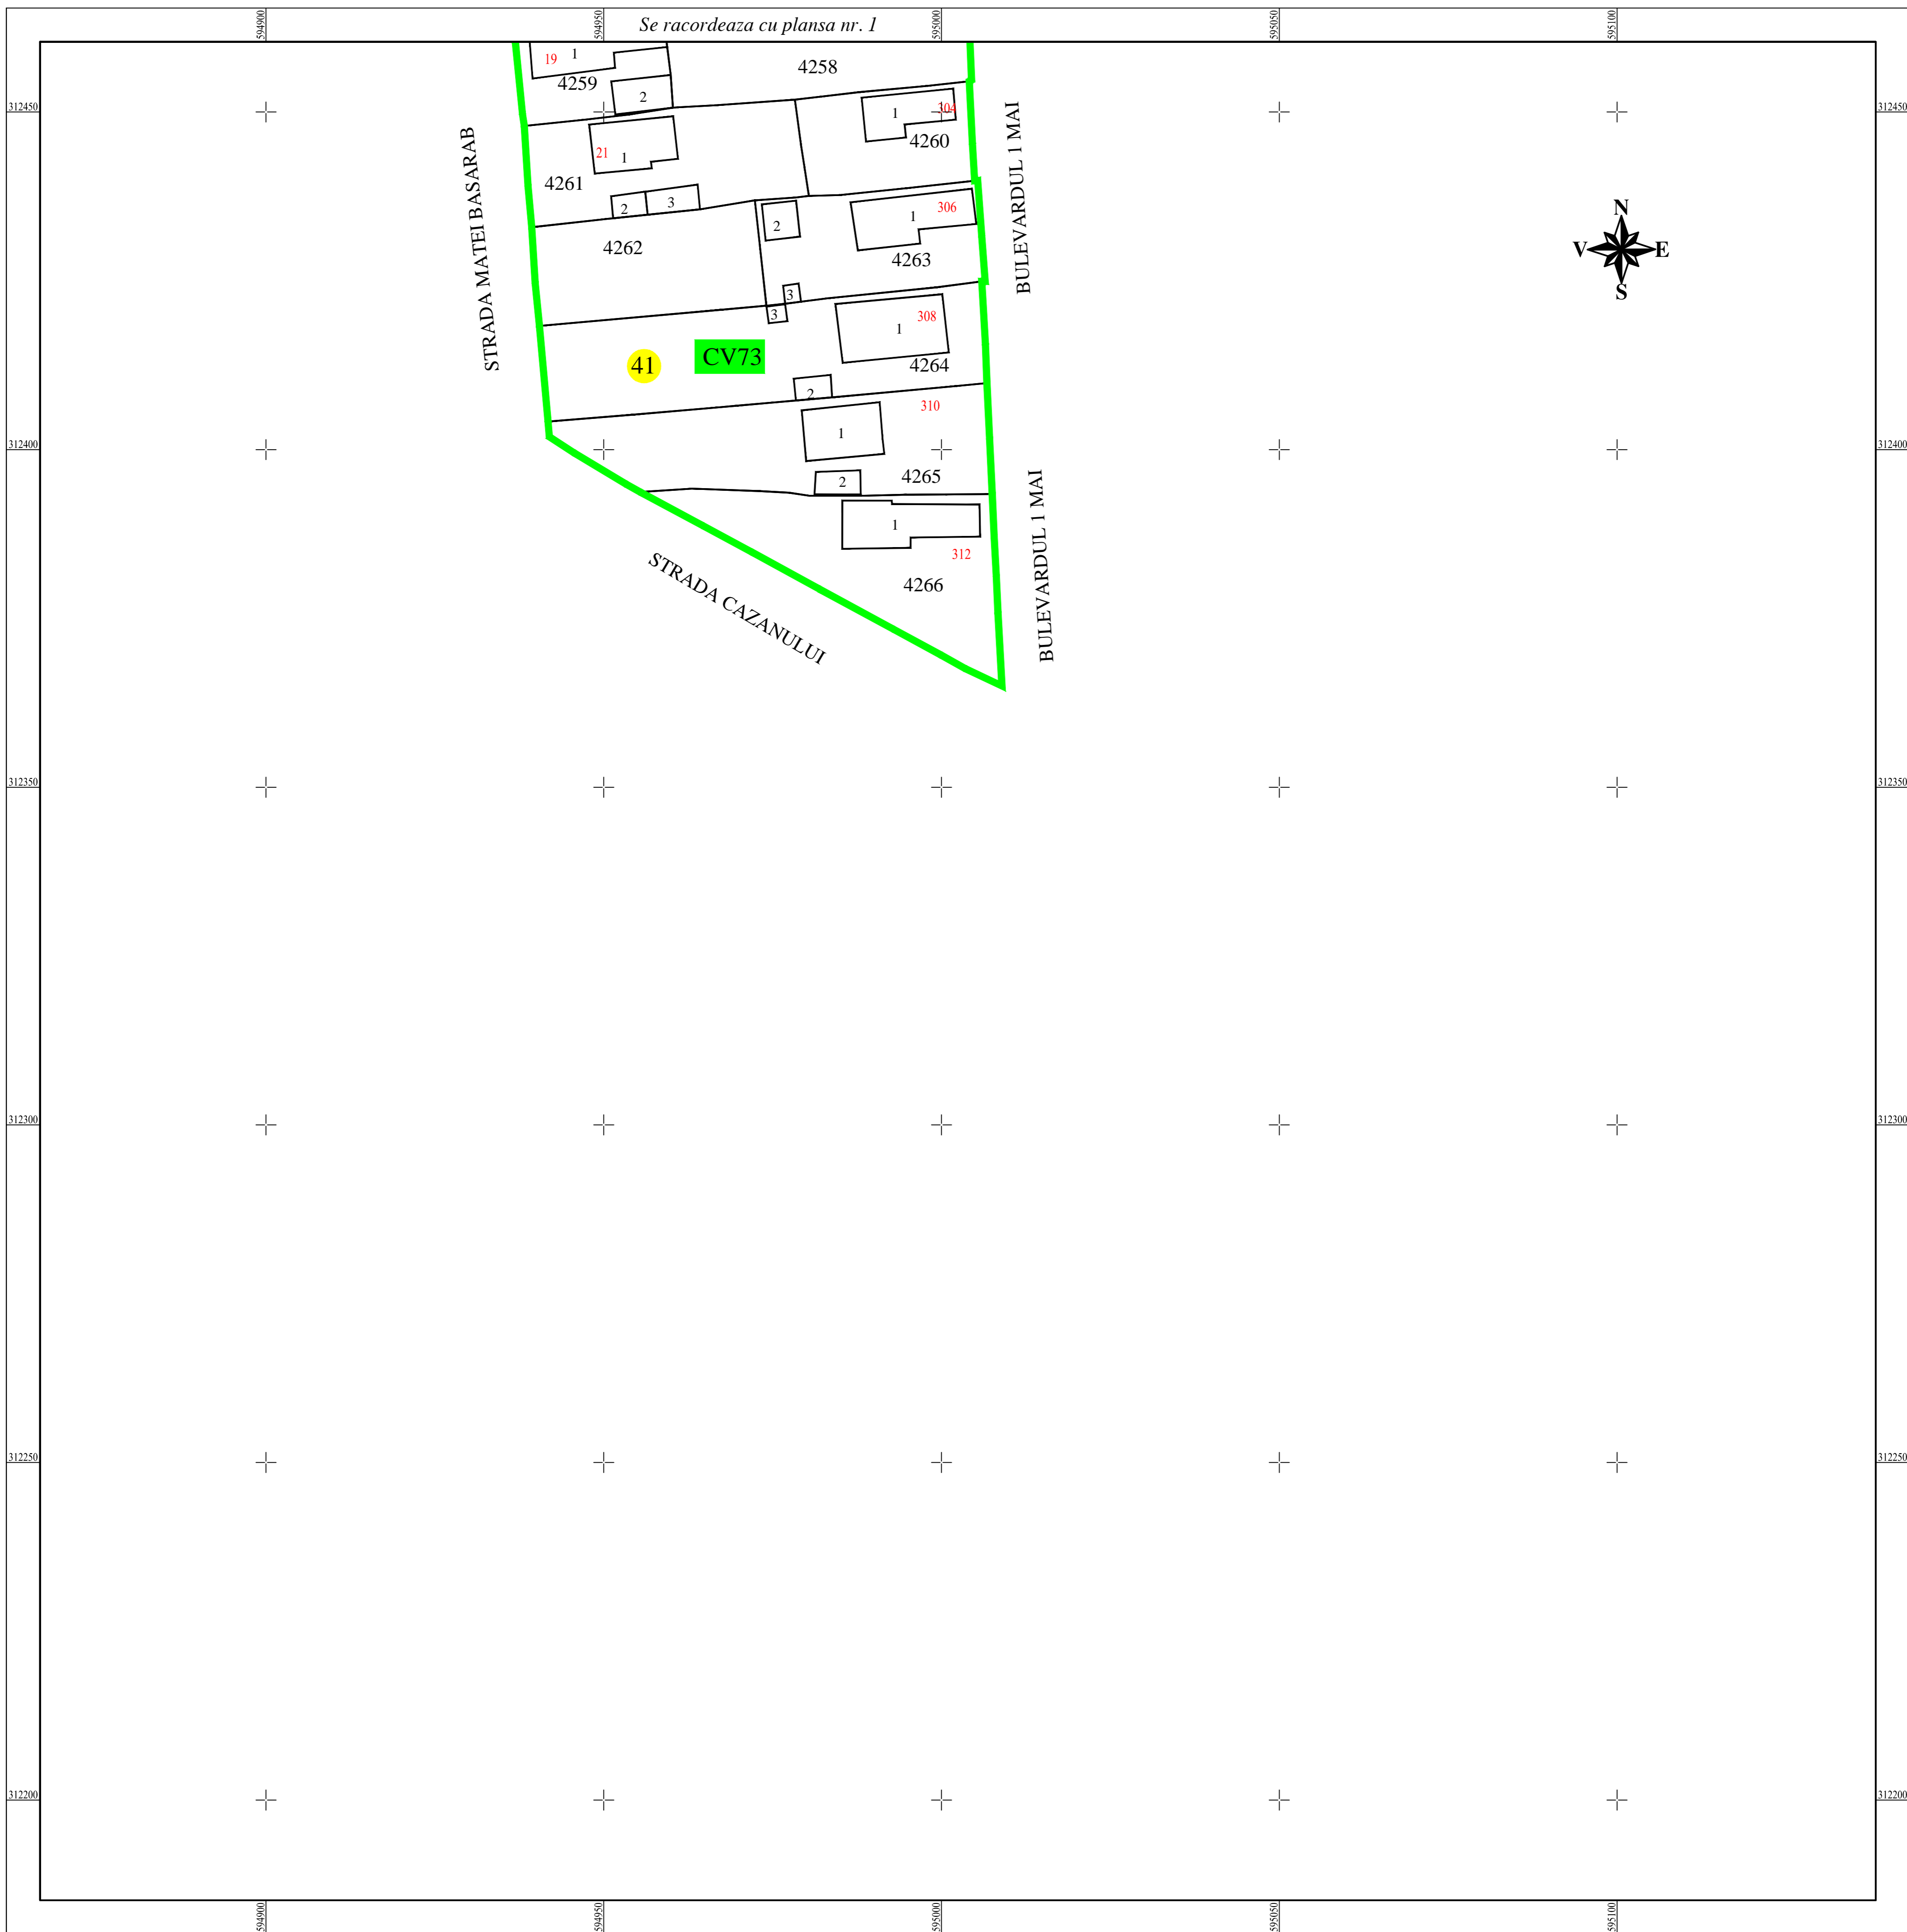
594900 594950 Se racordeaza cu plansa nr. 1 595000 595050 595100

312450

19 1
4259
2
4258
1 304
4260
21 1
4261
2 3
2
1 306
4263
4262
3
3
1 308
4264
41 CV73
2
310
1
2
4265
1
312
4266

STRADA MATEI BASARAB
BULEVARDUL 1 MAI
BULEVARDUL 1 MAI
STRADA CAZANULUI

N
V E
S

312450
312400
312400
312350
312350
312300
312300
312250
312250
312200
312200

594900 594950 595000 595050 595100